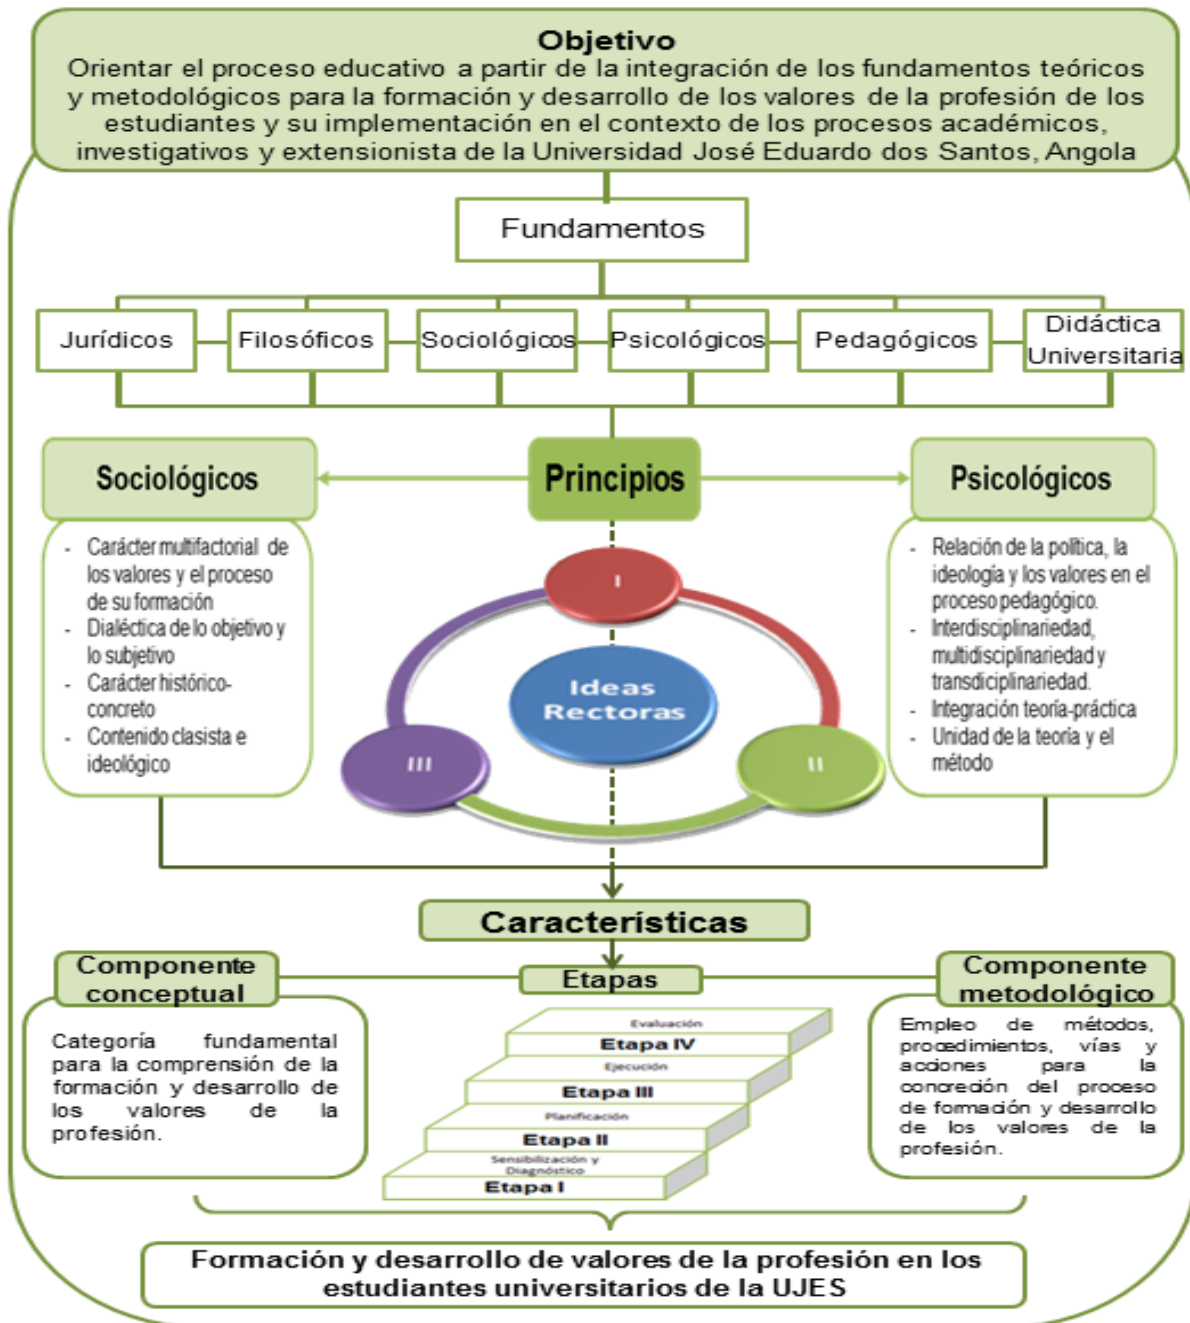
Objetivo
Orientar el proceso educativo a partir de la integración de los fundamentos teóricos y metodológicos para la formación y desarrollo de los valores de la profesión de los estudiantes y su implementación en el contexto de los procesos académicos, investigativos y extensionista de la Universidad José Eduardo dos Santos, Angola

Fundamentos

Jurídicos
Filosóficos
Sociológicos
Psicológicos
Pedagógicos
Didáctica Universitaria

Sociológicos
Principios
Psicológicos

- Carácter multifactorial de los valores y el proceso de su formación
- Dialéctica de lo objetivo y lo subjetivo
- Carácter histórico-concreto
- Contenido clasista e ideológico

I
Ideas Rectoras
III
II

- Relación de la política, la ideología y los valores en el proceso pedagógico.
- Interdisciplinariedad, multidisciplinariedad y transdisciplinariedad.
- Integración teoría-práctica
- Unidad de la teoría y el método

Características

Componente conceptual
Etapas
Componente metodológico

Categoría fundamental para la comprensión de la formación y desarrollo de los valores de la profesión.

Evaluación
Etapa IV
Ejecución
Etapa III
Planificación
Etapa II
Sensibilización y Diagnóstico
Etapa I

Empleo de métodos, procedimientos, vías y acciones para la concreción del proceso de formación y desarrollo de los valores de la profesión.

Formación y desarrollo de valores de la profesión en los estudiantes universitarios de la UJES